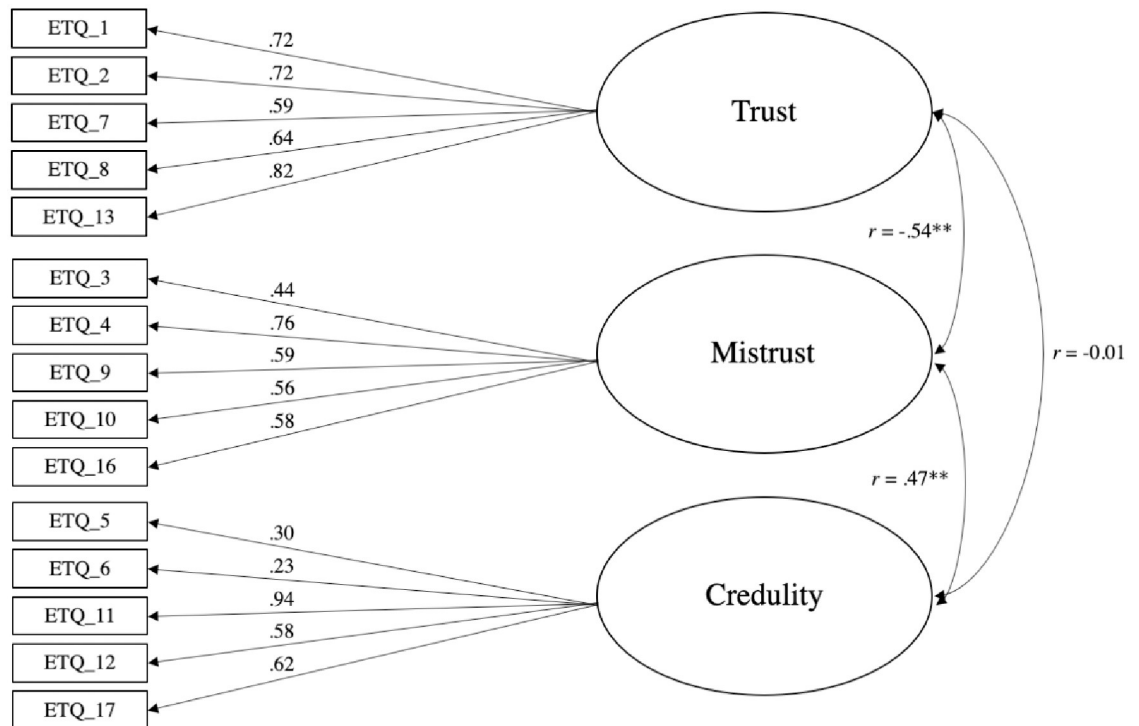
ETQ_1
ETQ_2
ETQ_7
ETQ_8
ETQ_13
.72
.72
.59
.64
.82
Trust

ETQ_3
ETQ_4
ETQ_9
ETQ_10
ETQ_16
.44
.76
.59
.56
.58
Mistrust

ETQ_5
ETQ_6
ETQ_11
ETQ_12
ETQ_17
.30
.23
.94
.58
.62
Credulity

$r$ = -.54**
$r$ = .47**
$r$ = -0.01